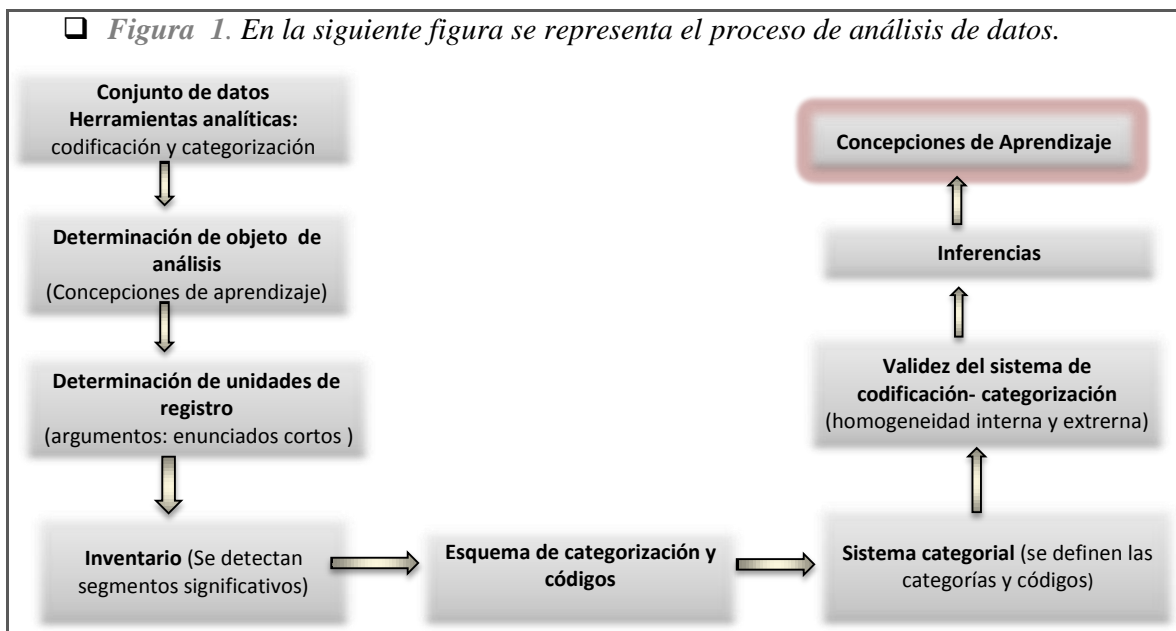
❑ *Figura 1. En la siguiente figura se representa el proceso de análisis de datos.*

**Conjunto de datos Herramientas analíticas:** codificación y categorización

**Determinación de objeto de análisis** (Concepciones de aprendizaje)

**Determinación de unidades de registro** (argumentos: enunciados cortos )

**Inventario** (Se detectan segmentos significativos)

**Esquema de categorización y códigos**

**Sistema categorial** (se definen las categorías y códigos)

**Validez del sistema de codificación- categorización** (homogeneidad interna y extrerna)

**Inferencias**

**Concepciones de Aprendizaje**